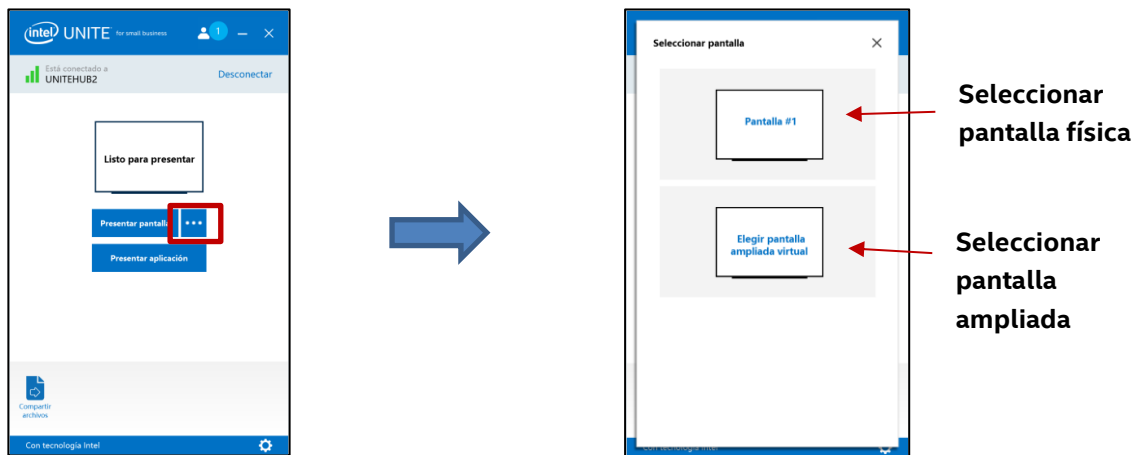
intel UNITE for small business
1

Está conectado a
UNITEHUB2
Desconectar

Listo para presentar

Presentar pantalla
•••
Presentar aplicación

Compartir archivos

Con tecnología Intel

Seleccionar pantalla

Pantalla #1

Elegir pantalla ampliada virtual

Con tecnología Intel

Seleccionar pantalla física

Seleccionar pantalla ampliada